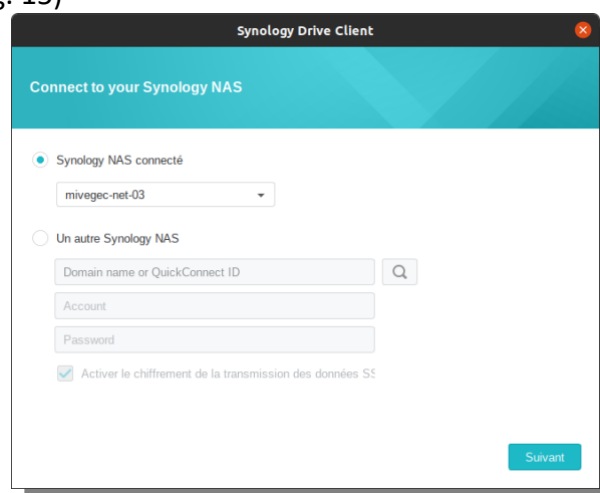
g. 15)

Synology Drive Client

Connect to your Synology NAS

Synology NAS connecté

mivegec-net-03

Un autre Synology NAS

Domain name or QuickConnect ID

Account

Password

Activer le chiffrement de la transmission des données S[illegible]

Suivant